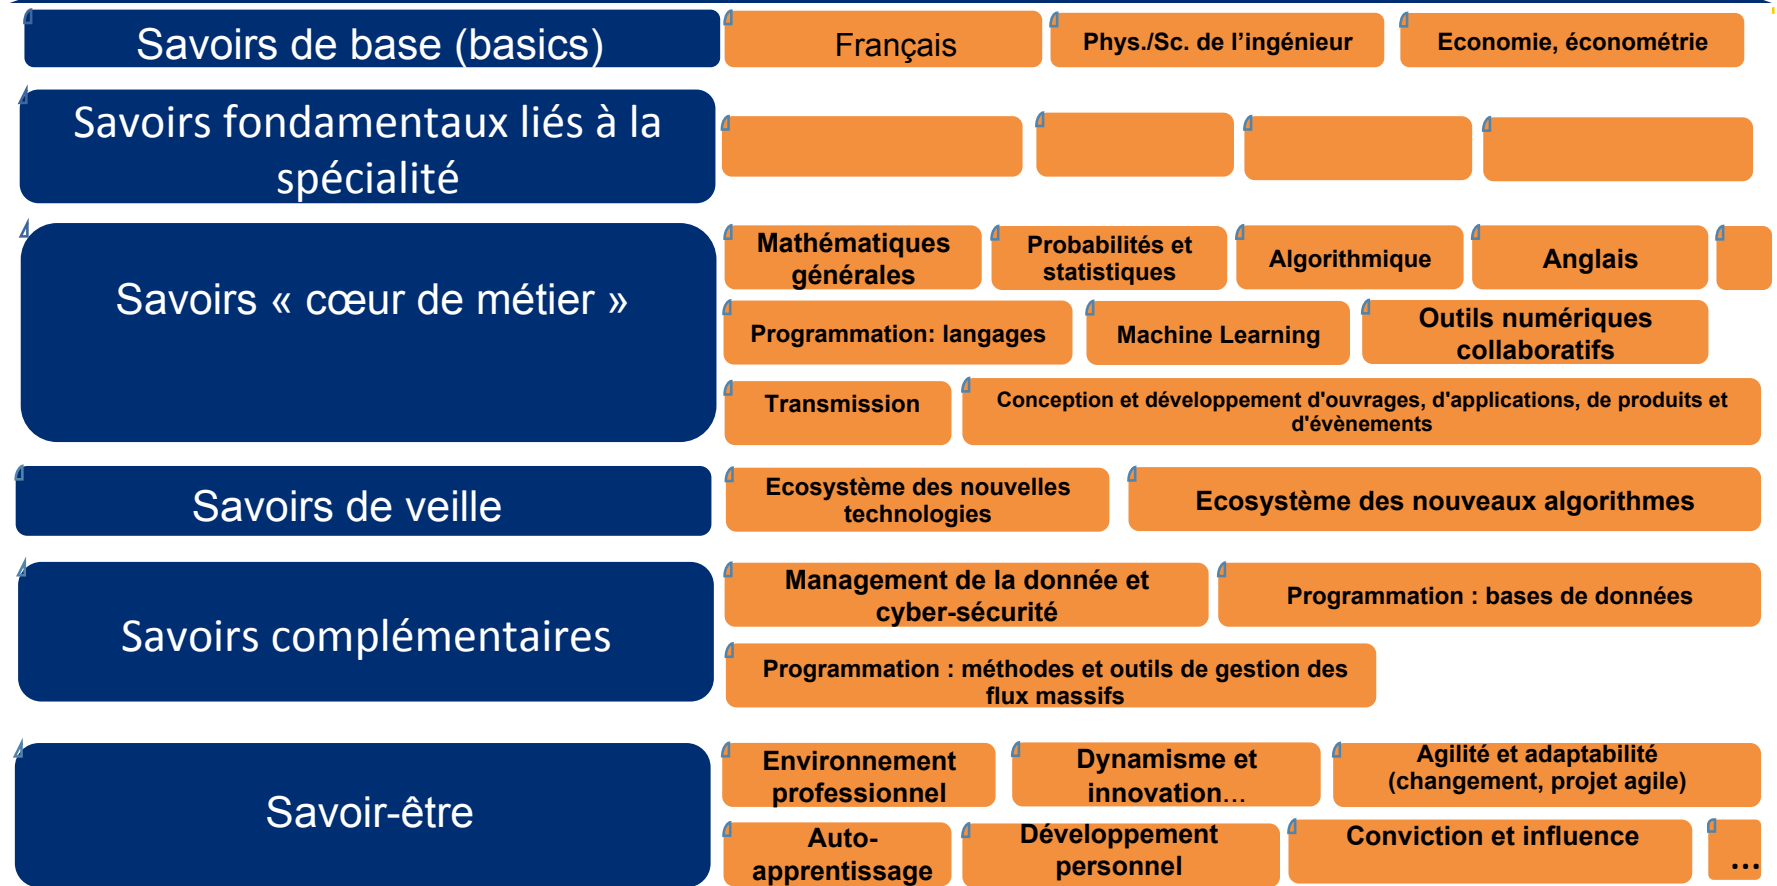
Savoirs de base (basics)

Français

Phys./Sc. de l'ingénieur

Economie, économétrie

Savoirs fondamentaux liés à la spécialité

Savoirs « cœur de métier »

Mathématiques générales

Probabilités et statistiques

Algorithmique

Anglais

Programmation: langages

Machine Learning

Outils numériques collaboratifs

Transmission

Conception et développement d'ouvrages, d'applications, de produits et d'évènements

Savoirs de veille

Ecosystème des nouvelles technologies

Ecosystème des nouveaux algorithmes

Savoirs complémentaires

Management de la donnée et cyber-sécurité

Programmation : bases de données

Programmation : méthodes et outils de gestion des flux massifs

Savoir-être

Environnement professionnel

Dynamisme et innovation…

Agilité et adaptabilité (changement, projet agile)

Auto-apprentissage

Développement personnel

Conviction et influence

…